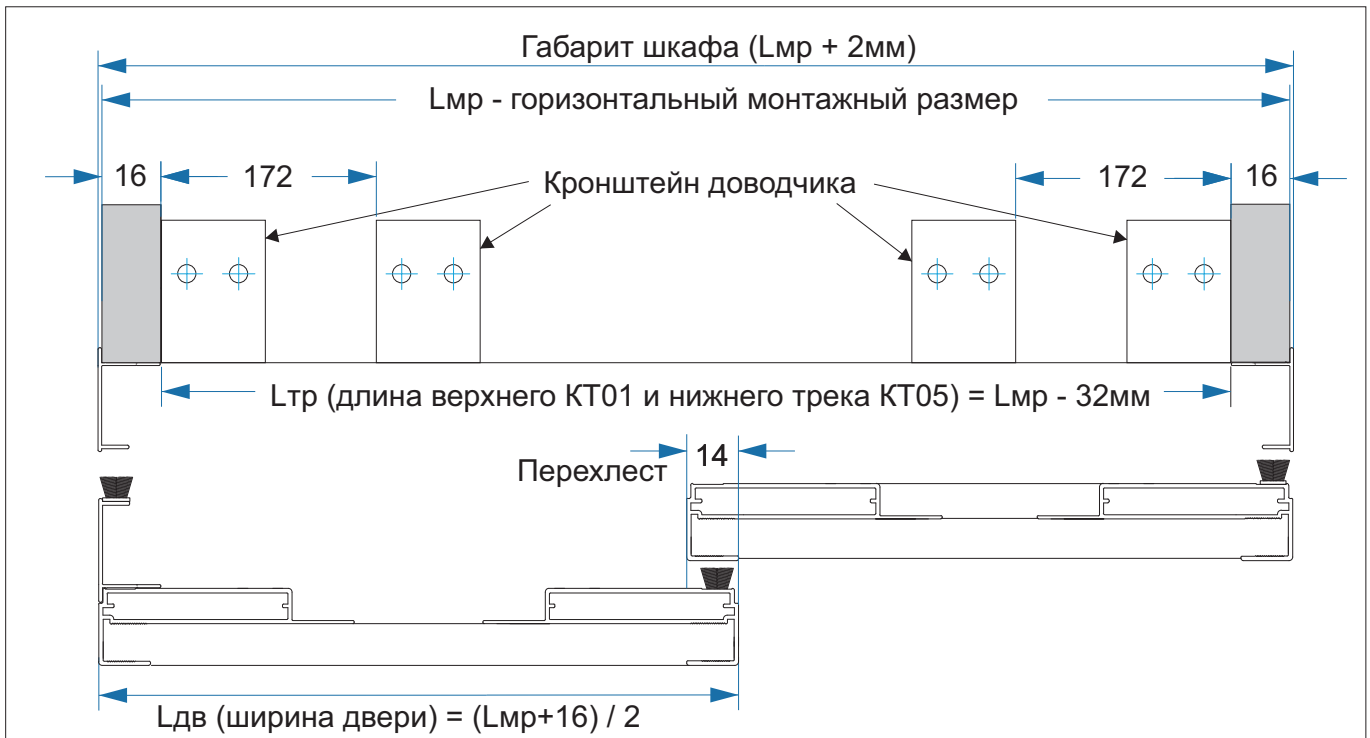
Габарит шкафа (Lмр + 2мм)

Lмр - горизонтальный монтажный размер

16

172

Кронштейн доводчика

172

16

Lтр (длина верхнего КТ01 и нижнего трека КТ05) = Lмр - 32мм

14

Перехлест

Lдв (ширина двери) = (Lмр+16) / 2